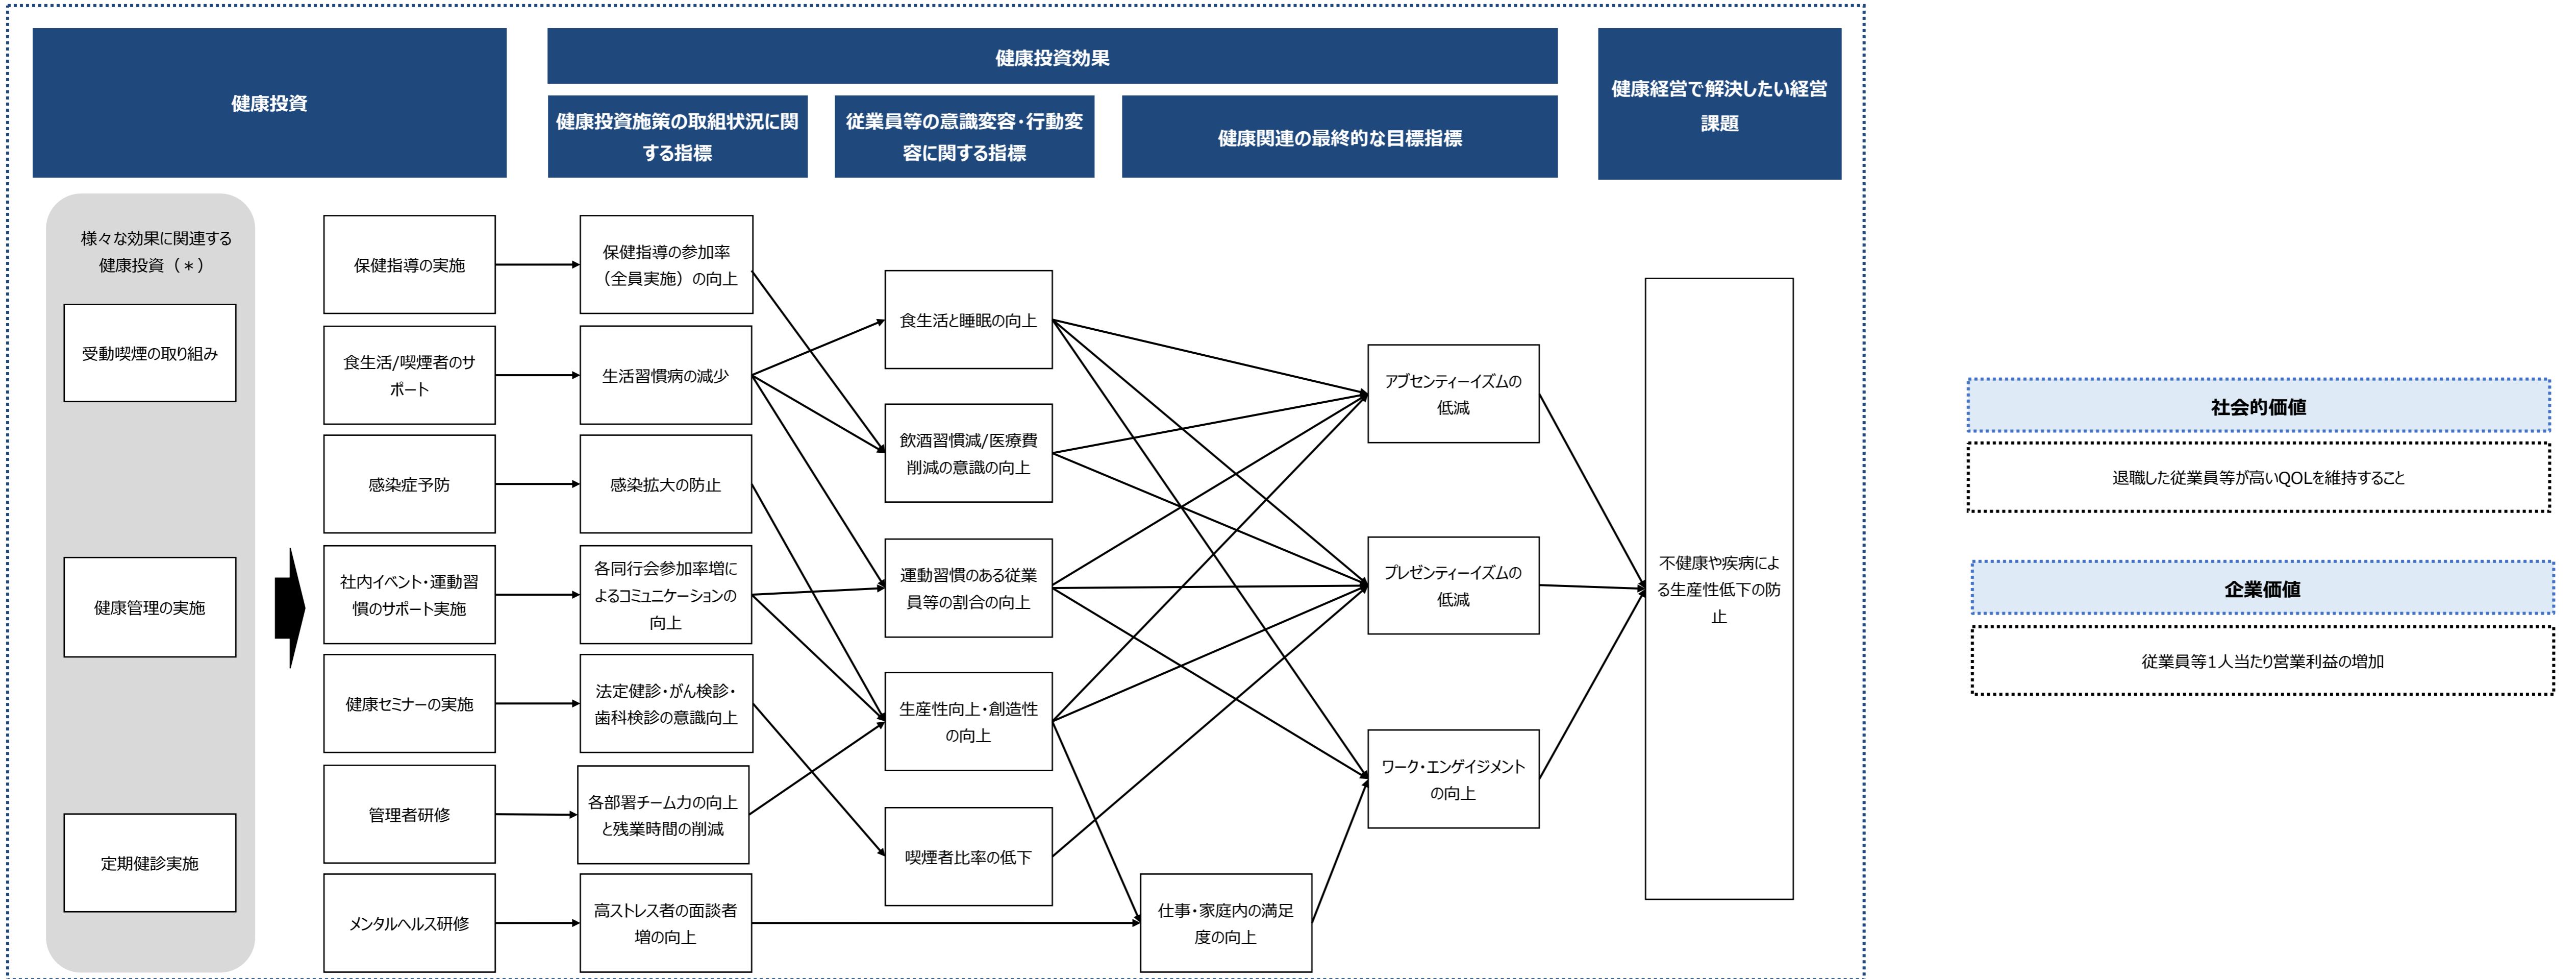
健康投資

健康投資効果

健康投資施策の取組状況に関する指標

従業員等の意識変容・行動変容に関する指標

健康関連の最終的な目標指標

健康経営で解決したい経営課題

様々な効果に関連する健康投資（＊）

受動喫煙の取り組み

健康管理の実施

定期健診実施

保健指導の実施

食生活/喫煙者のサポート

感染症予防

社内イベント・運動習慣のサポート実施

健康セミナーの実施

管理者研修

メンタルヘルス研修

保健指導の参加率（全員実施）の向上

生活習慣病の減少

感染拡大の防止

各同行会参加率増によるコミュニケーションの向上

法定健診・がん検診・歯科検診の意識向上

各部署チーム力の向上と残業時間の削減

高ストレス者の面談者増の向上

食生活と睡眠の向上

飲酒習慣減/医療費削減の意識の向上

運動習慣のある従業員等の割合の向上

生産性向上・創造性の向上

喫煙者比率の低下

仕事・家庭内の満足度の向上

アブセンティーイズムの低減

プレゼンティーイズムの低減

ワーク・エンゲイジメントの向上

不健康や疾病による生産性低下の防止

社会的価値

退職した従業員等が高いQOLを維持すること

企業価値

従業員等1人当たり営業利益の増加